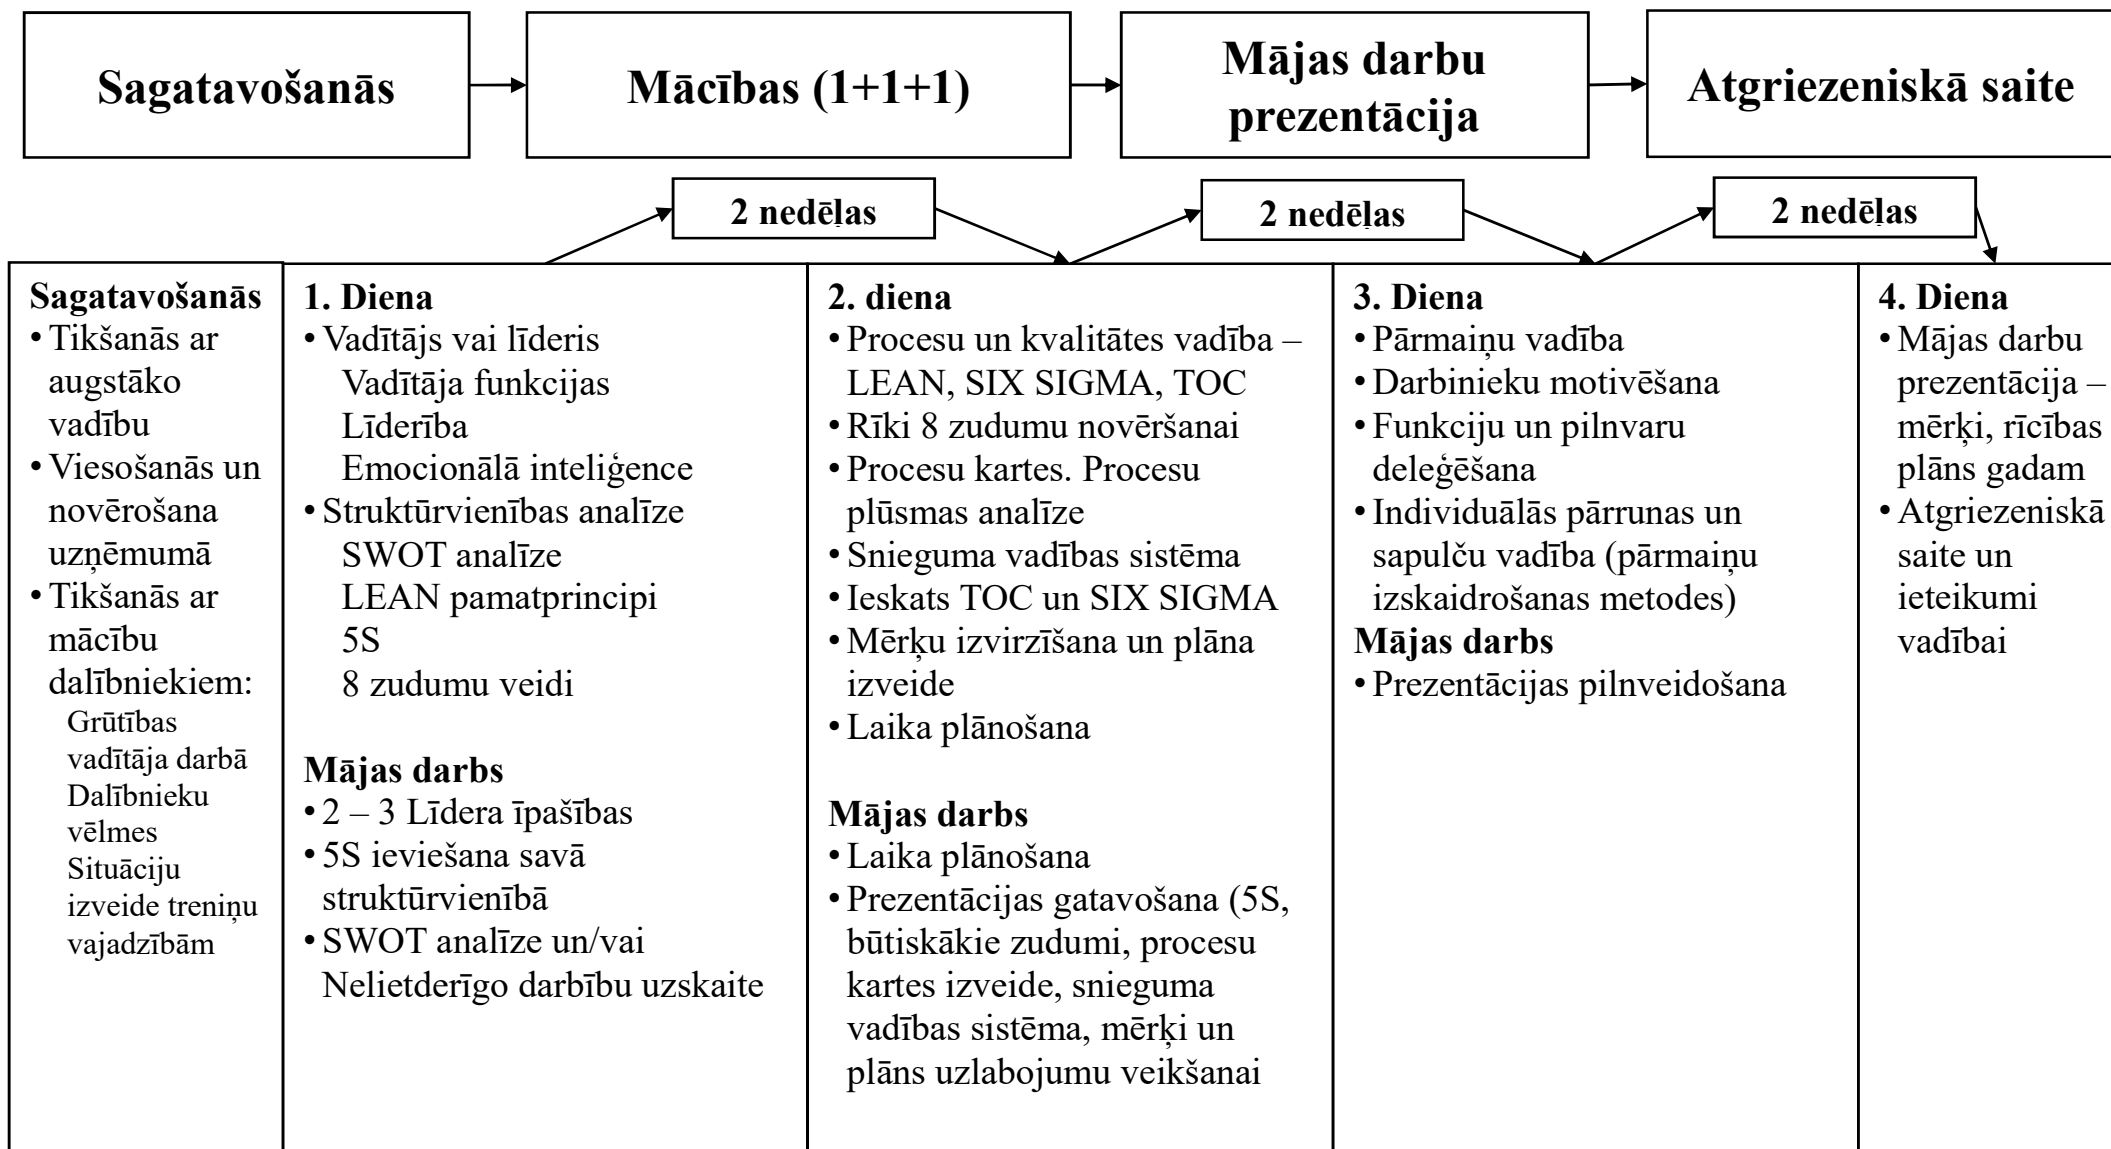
Sagatavošanās

Mācības (1+1+1)

Mājas darbu prezentācija

Atgriezeniskā saite

2 nedēļas

2 nedēļas

2 nedēļas

Sagatavošanās
• Tikšanās ar augstāko vadību
• Viesošanās un novērošana uzņēmumā
• Tikšanās ar mācību dalībniekiem:
Grūtības vadītāja darbā
Dalībnieku vēlmes
Situāciju izveide treniņu vajadzībām

1. Diena
• Vadītājs vai līderis
Vadītāja funkcijas
Līderība
Emocionālā inteliģence
• Struktūrvienības analīze
SWOT analīze
LEAN pamatprincipi
5S
8 zudumu veidi

Mājas darbs
• 2 – 3 Līdera īpašības
• 5S ieviešana savā struktūrvienībā
• SWOT analīze un/vai Nelietderīgo darbību uzskaite

2. diena
• Procesu un kvalitātes vadība – LEAN, SIX SIGMA, TOC
• Rīki 8 zudumu novēršanai
• Procesu kartes. Procesu plūsmas analīze
• Snieguma vadības sistēma
• Ieskats TOC un SIX SIGMA
• Mērķu izvirzīšana un plāna izveide
• Laika plānošana

Mājas darbs
• Laika plānošana
• Prezentācijas gatavošana (5S, būtiskākie zudumi, procesu kartes izveide, snieguma vadības sistēma, mērķi un plāns uzlabojumu veikšanai

3. Diena
• Pārmaiņu vadība
• Darbinieku motivēšana
• Funkciju un pilnvaru deleģēšana
• Individuālās pārrunas un sapulču vadība (pārmaiņu izskaidrošanas metodes)
Mājas darbs
• Prezentācijas pilnveidošana

4. Diena
• Mājas darbu prezentācija – mērķi, rīcības plāns gadam
• Atgriezeniskā saite un ieteikumi vadībai